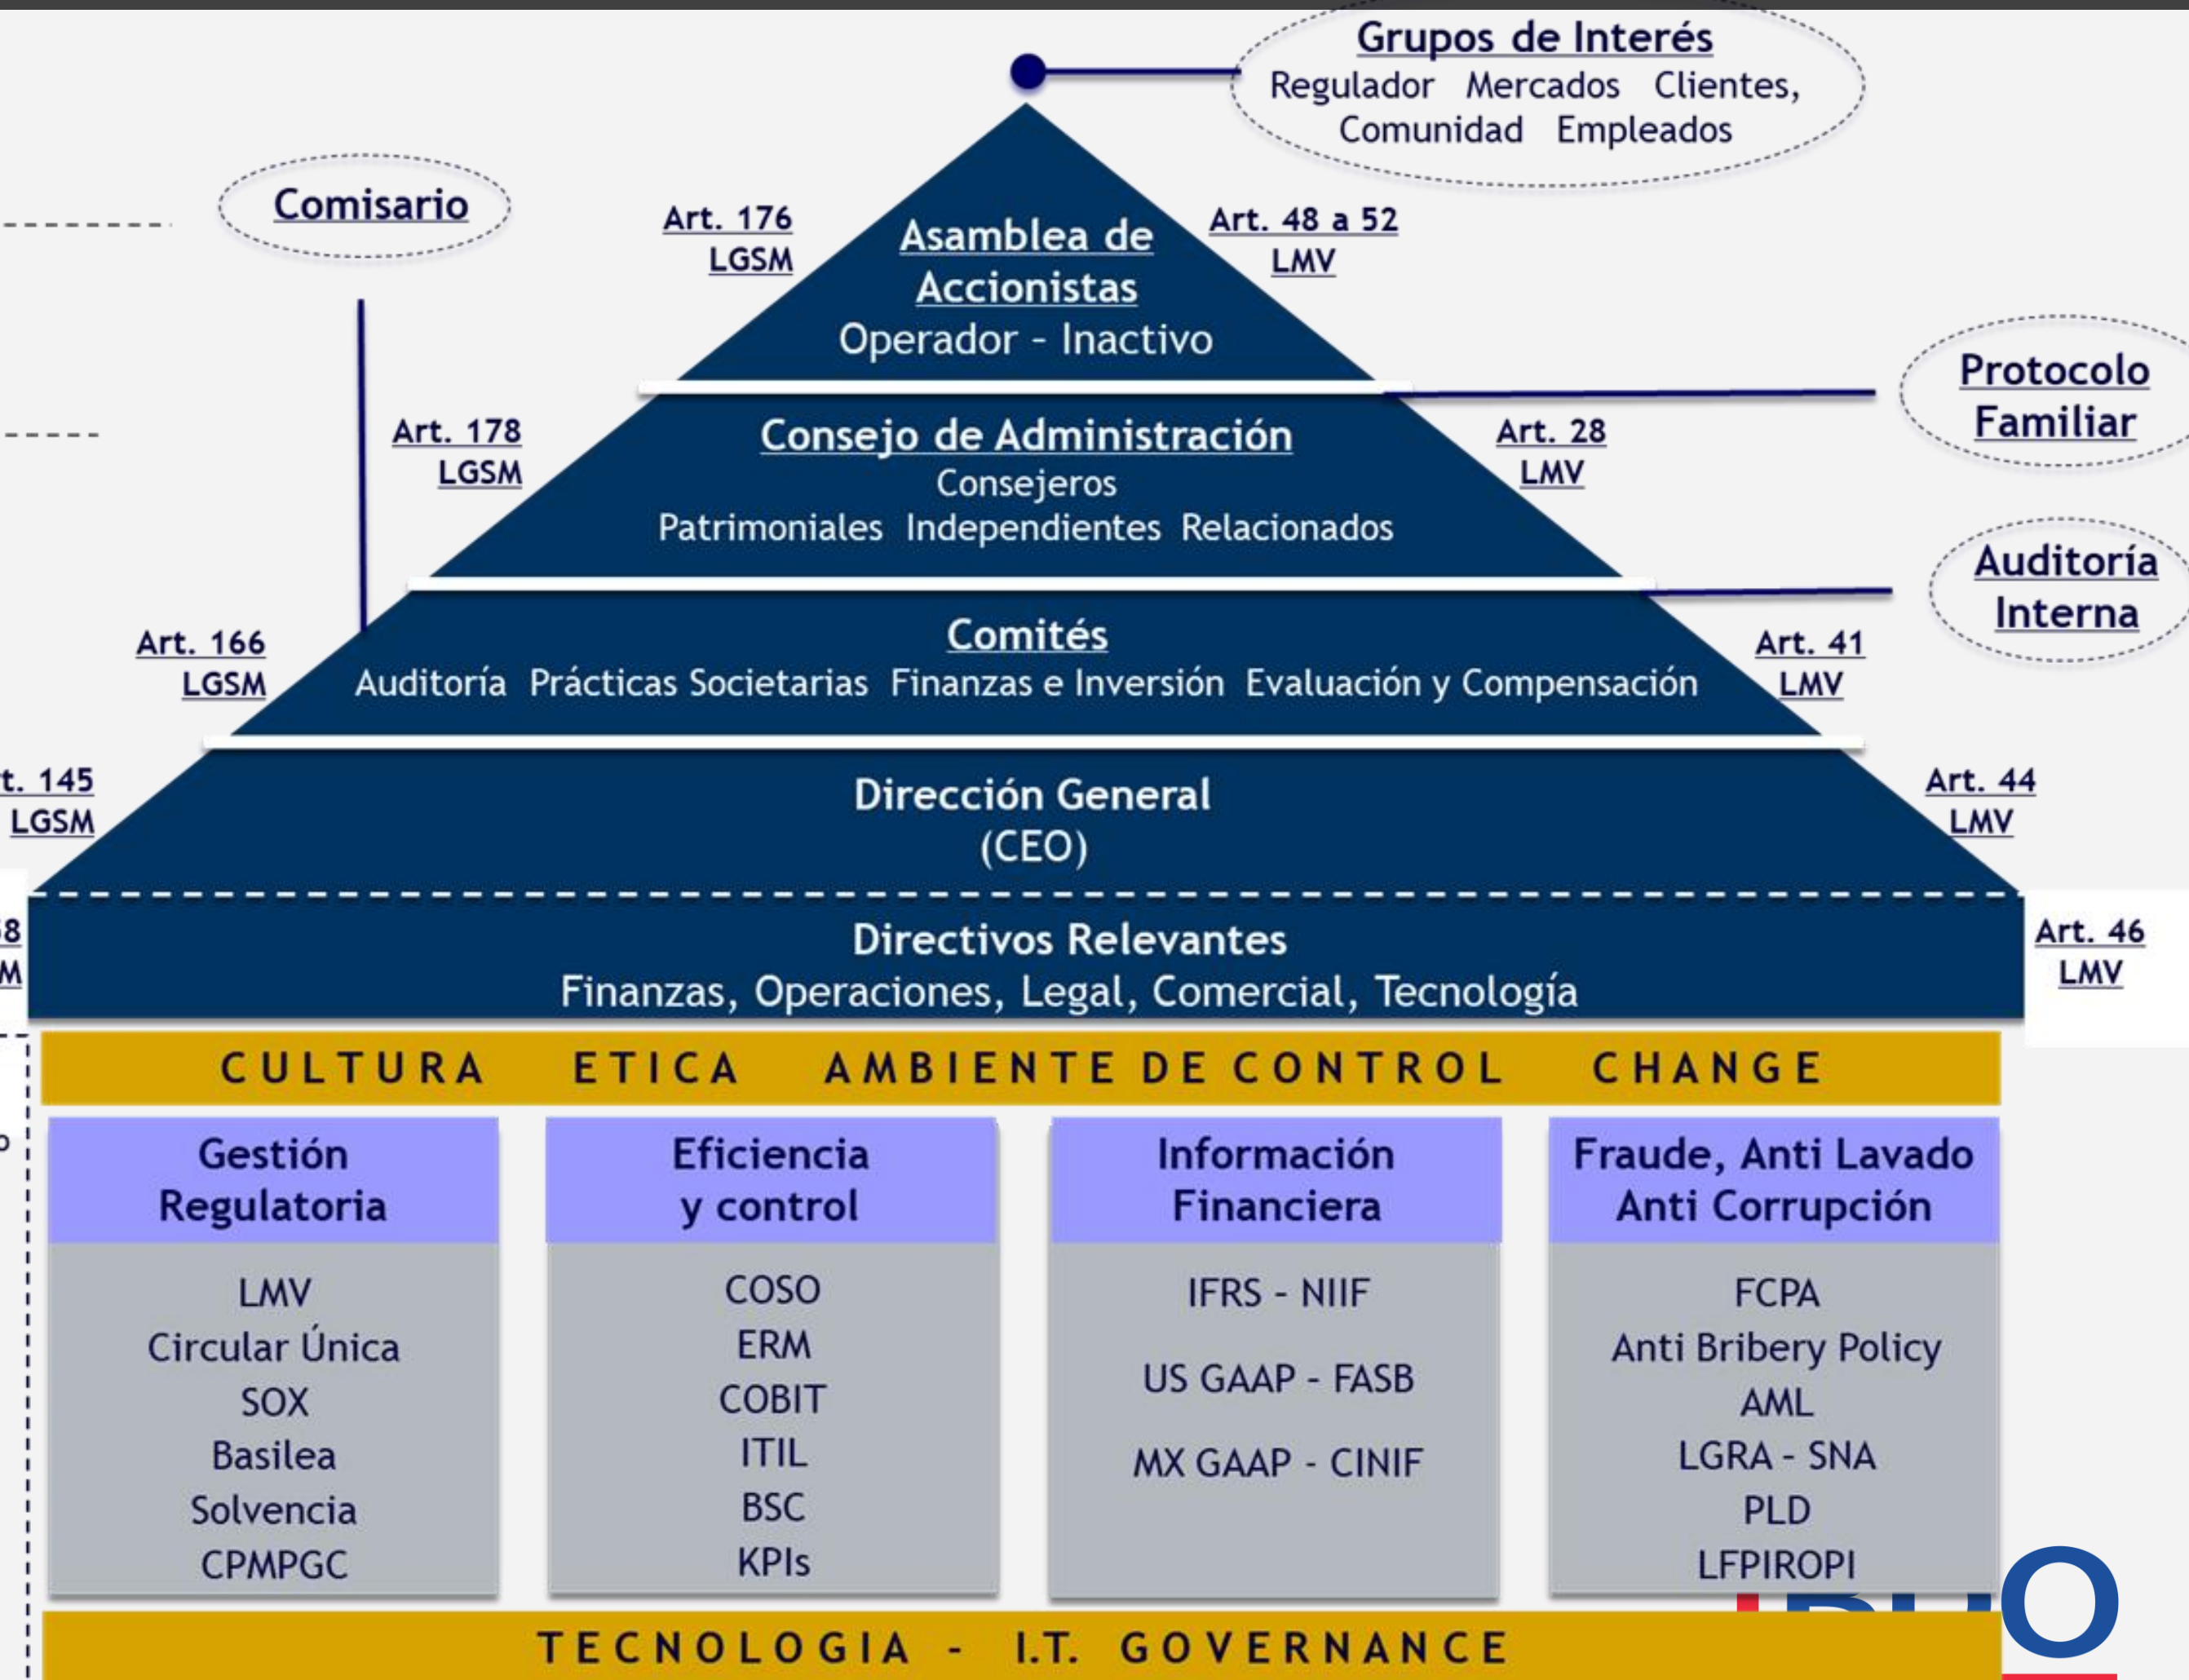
Grupos de Interés
Regulador Mercados Clientes, Comunidad Empleados

Comisario

Art. 176 LGSM

Asamblea de Accionistas
Operador - Inactivo

Art. 48 a 52 LMV

Protocolo Familiar

Art. 178 LGSM

Consejo de Administración
Consejeros
Patrimoniales Independientes Relacionados

Art. 28 LMV

Auditoría Interna

Art. 166 LGSM

Comités
Auditoría Prácticas Societarias Finanzas e Inversión Evaluación y Compensación

Art. 41 LMV

t. 145 LGSM

Dirección General
(CEO)

Art. 44 LMV

8
M

Directivos Relevantes
Finanzas, Operaciones, Legal, Comercial, Tecnología

Art. 46 LMV

CULTURA ETICA AMBIENTE DE CONTROL CHANGE

| Gestión Regulatoria | Eficiencia y control | Información Financiera | Fraude, Anti Lavado Anti Corrupción |
|---|---|---|---|
| LMV<br>Circular Única<br>SOX<br>Basilea<br>Solvencia<br>CPMPGC | COSO<br>ERM<br>COBIT<br>ITIL<br>BSC<br>KPIs | IFRS - NIIF<br>US GAAP - FASB<br>MX GAAP - CINIF | FCPA<br>Anti Bribery Policy<br>AML<br>LGRA - SNA<br>PLD<br>LFPIROPI |

TECNOLOGIA - I.T. GOVERNANCE